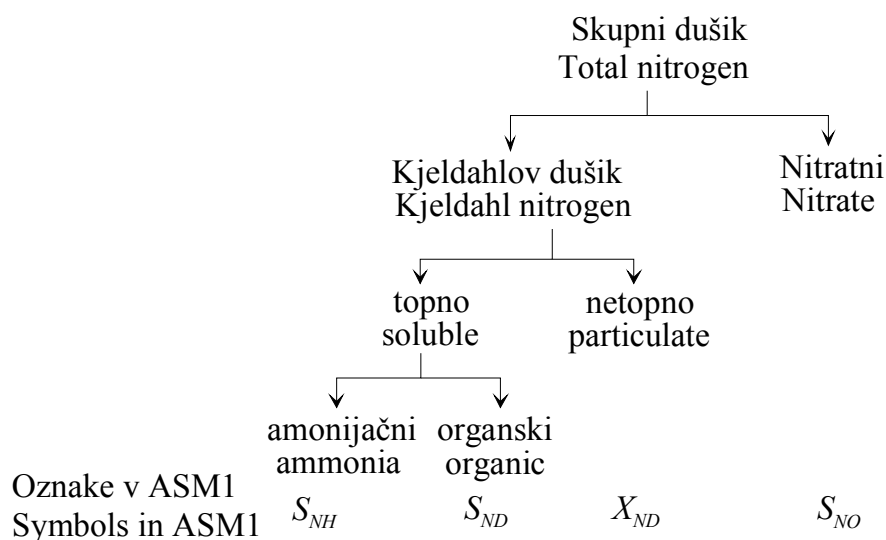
Skupni dušik
Total nitrogen

Kjeldahlov dušik
Kjeldahl nitrogen

Nitratni
Nitrate

topno
soluble

netopno
particulate

amonijačni
ammonia

organski
organic

Oznake v ASM1
Symbols in ASM1

$S_{NH}$ $S_{ND}$ $X_{ND}$ $S_{NO}$